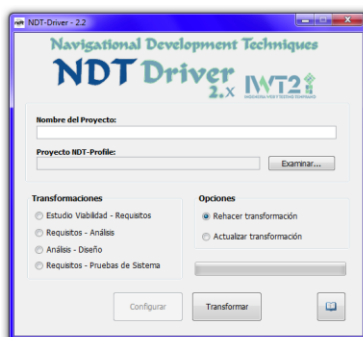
NDT-Driver - 2.2

Navigational Development Techniques

NDT Driver 2.x

IWT2

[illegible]

Nombre del Proyecto:

Proyecto NDT-Profile:

Examinar...

Transformaciones

Estudio Viabilidad - Requisitos

Requisitos - Análisis

Análisis - Diseño

Requisitos - Pruebas de Sistema

Opciones

Rehacer transformación

Actualizar transformación

Configurar

Transformar